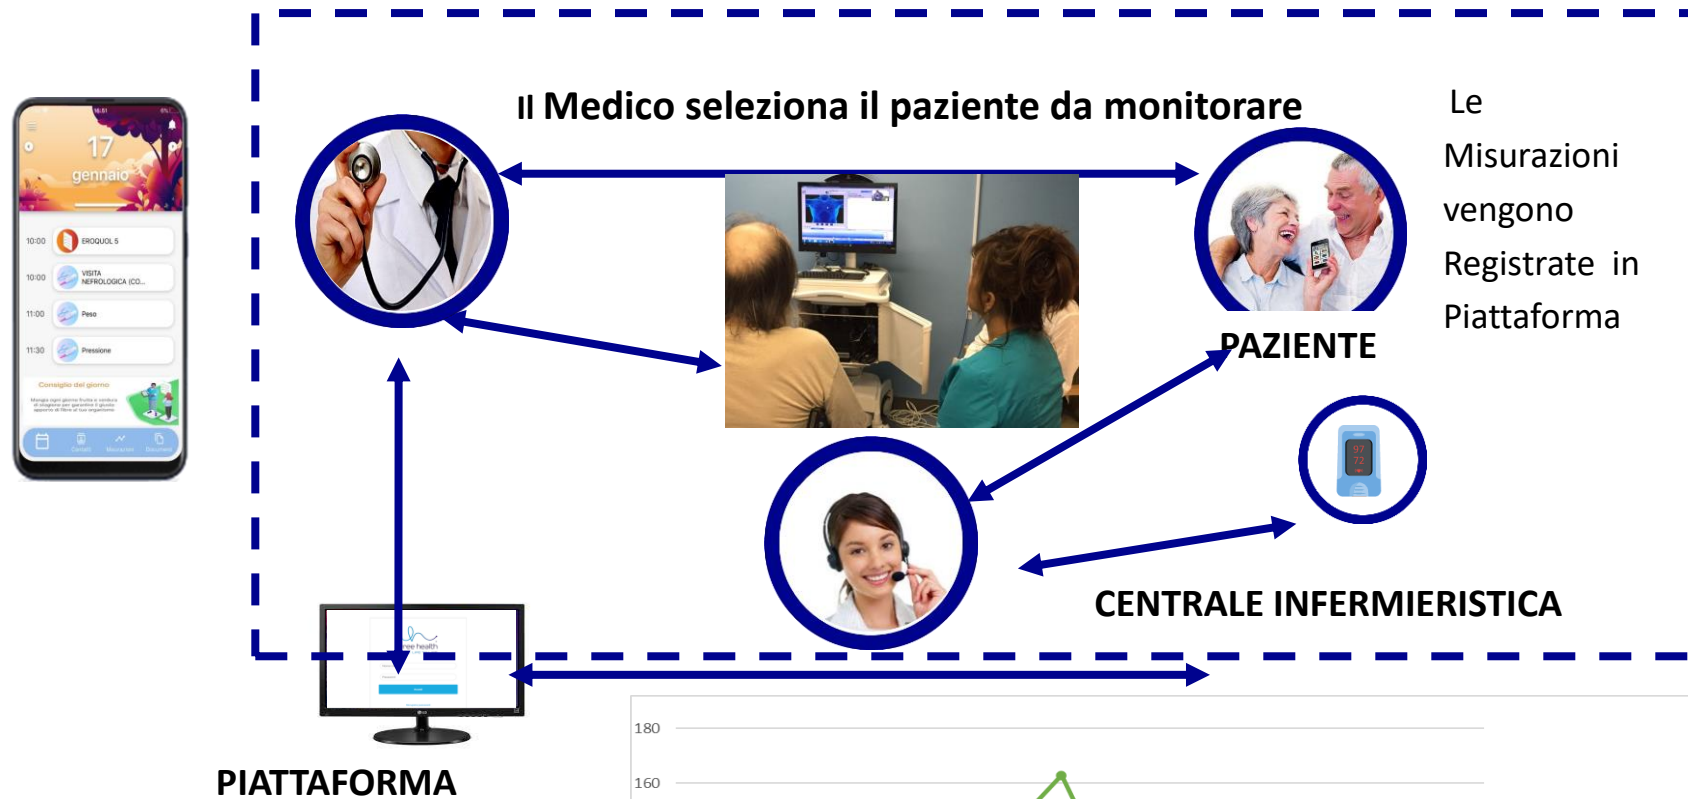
17
gennaio
10:00 EROQUOL 5
10:00 VISITA NEFROLOGICA (CO...
11:00 Peso
11:30 Pressione
Consiglio del giorno

Il Medico seleziona il paziente da monitorare

Le Misurazioni vengono Registrate in Piattaforma

PAZIENTE

CENTRALE INFERMIERISTICA

PIATTAFORMA

180
160